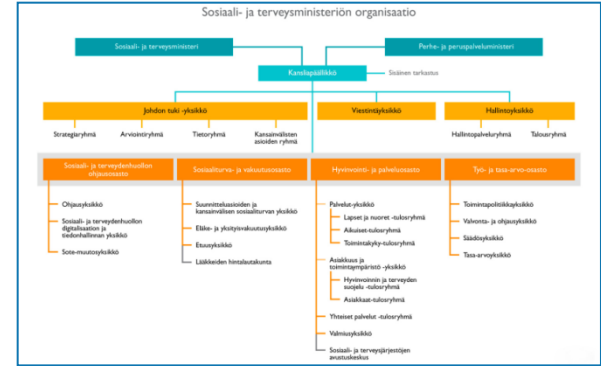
Sosiaali- ja terveysministeriön organisaatio

Sosiaali- ja terveysministeri

Perhe- ja peruspalveluministeri

Kansliapäällikkö

Sisäinen tarkastus

Johdon tuki -yksikkö

Strategiaryhmä

Arviointiryhmä

Tietoryhmä

Kansainvälisten asioiden ryhmä

Viestintäyksikkö

Hallintoyksikkö

Hallintopalveluryhmä

Talousryhmä

Sosiaali- ja terveydenhuollon ohjausosasto

Ohjausyksikkö

Sosiaali- ja terveydenhuollon digitalisaation ja tiedonhallinnan yksikkö

Sote-muutosyksikkö

Sosiaaliturva- ja vakuutusosasto

Suunnitteluasioiden ja kansainvälisen sosiaaliturvan yksikkö

Eläke- ja yksityisvakuutusyksikkö

Etuusyksikkö

Lääkkeiden hintalautakunta

Hyvinvointi- ja palveluosasto

Palvelut-yksikkö

Lapset ja nuoret -tulosryhmä

Aikuiset-tulosryhmä

Toimintakyky-tulosryhmä

Asiakkuus ja toimintaympäristö -yksikkö

Hyvinvoinnin ja terveyden suojelu -tulosryhmä

Asiakkaat-tulosryhmä

Yhteiset palvelut -tulosryhmä

Valmiusyksikkö

Sosiaali- ja terveysjärjestöjen avustuskeskus

Työ- ja tasa-arvo-osasto

Toimintapolitiikkayksikkö

Valvonta- ja ohjausyksikkö

Säädösyksikkö

Tasa-arvoyksikkö